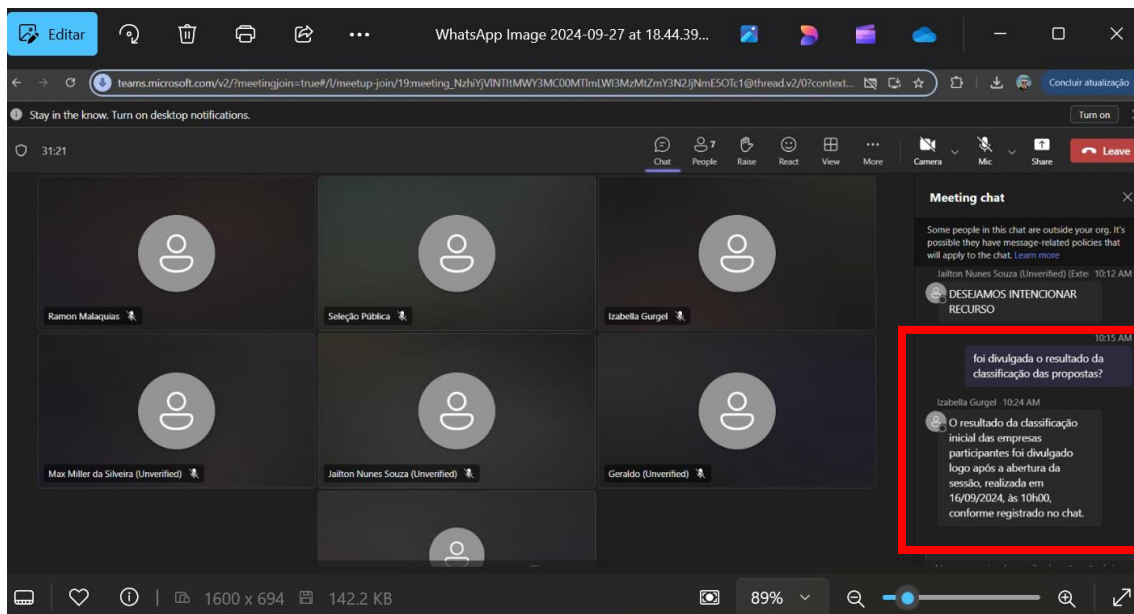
Editar

WhatsApp Image 2024-09-27 at 18.44.39...

teams.microsoft.com/v2/?meetingjoin=true#/l/meetup-join/19:meeting_NzhiYjVlNTItMWY3MC00MTlmLWI3MzMtZmY3N2JjNmE5OTc1@thread.v2/0?context...

Concluir atualização

Stay in the know. Turn on desktop notifications.

Turn on

31:21

Chat People 7 Raise React View More Camera Mic Share Leave

Ramon Malaquias
Seleção Pública
Izabella Gurgel
Max Miller da Silveira (Unverified)
Jailton Nunes Souza (Unverified)
Geraldo (Unverified)

Meeting chat

Some people in this chat are outside your org. It's possible they have message-related policies that will apply to the chat. Learn more

Jailton Nunes Souza (Unverified) (Exte 10:12 AM

DESEJAMOS INTENCIONAR RECURSO

10:15 AM

foi divulgada o resultado da classificação das propostas?

Izabella Gurgel 10:24 AM

O resultado da classificação inicial das empresas participantes foi divulgado logo após a abertura da sessão, realizada em 16/09/2024, às 10h00, conforme registrado no chat.

1600 x 694 142.2 KB 89%